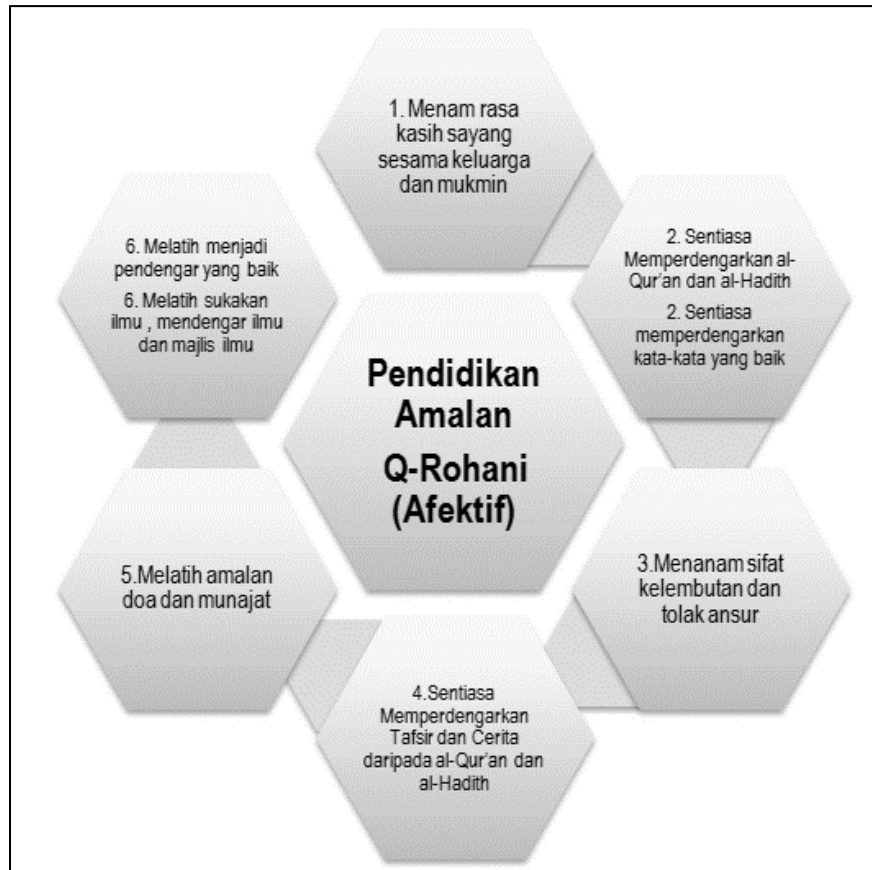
Pendidikan Amalan Q-Rohani (Afektif)

1. Menam rasa kasih sayang sesama keluarga dan mukmin

2. Sentiasa Memperdengarkan al-Qur'an dan al-Hadith

2. Sentiasa memperdengarkan kata-kata yang baik

3.Menanam sifat kelembutan dan tolak ansur

4.Sentiasa Memperdengarkan Tafsir dan Cerita daripada al-Qur'an dan al-Hadith

5.Melatih amalan doa dan munajat

6. Melatih menjadi pendengar yang baik

6. Melatih sukakan ilmu , mendengar ilmu dan majlis ilmu